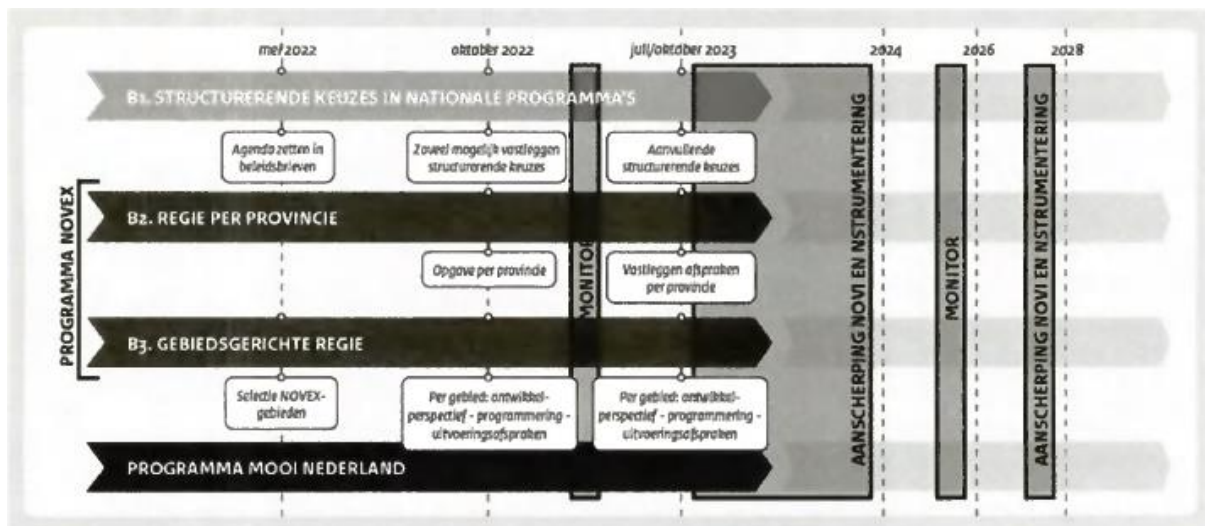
mei 2022

oktober 2022

juli/oktober 2023

2024

2026

2028

B1. STRUCTURERENDE KEUZES IN NATIONALE PROGRAMMA'S

Agenda zetten in beleidsbrieven

Zoveel mogelijk vastleggen structurerende keuzes

Aanvullende structurerende keuzes

PROGRAMMA NOVEX

B2. REGIE PER PROVINCIE

Opgave per provincie

Vastleggen afspraken per provincie

B3. GEBIEDSGERICHTE REGIE

Selectie NOVEX-gebieden

Per gebied: ontwikkelperspectief - programmering - uitvoeringsafspraken

Per gebied: ontwikkelperspectief - programmering - uitvoeringsafspraken

PROGRAMMA MOOI NEDERLAND

MONITOR

AANSCHERPING NOVI EN NSTRUMENTERING

MONITOR

AANSCHERPING NOVI EN NSTRUMENTERING